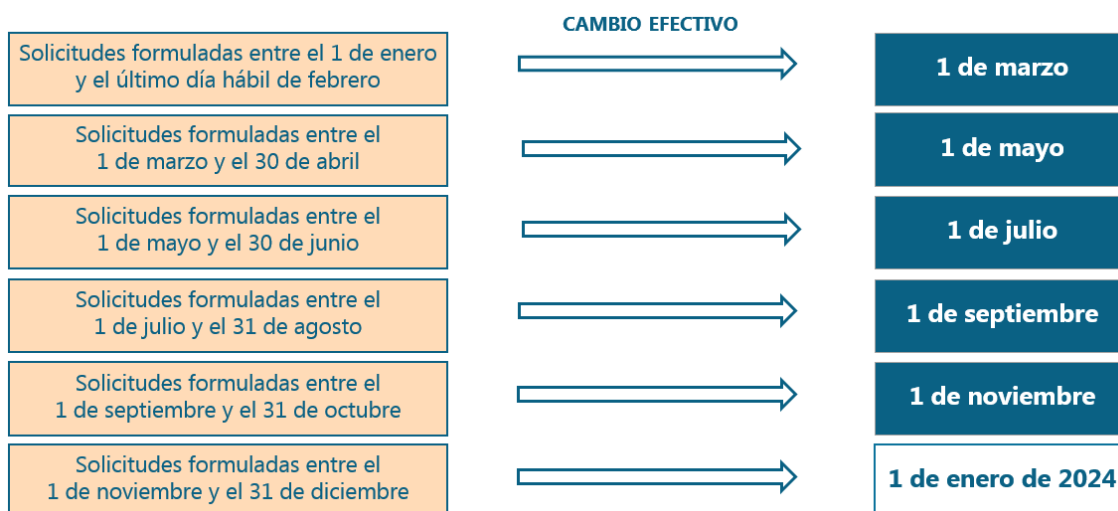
CAMBIO EFECTIVO

Solicitudes formuladas entre el 1 de enero y el último día hábil de febrero

1 de marzo

Solicitudes formuladas entre el 1 de marzo y el 30 de abril

1 de mayo

Solicitudes formuladas entre el 1 de mayo y el 30 de junio

1 de julio

Solicitudes formuladas entre el 1 de julio y el 31 de agosto

1 de septiembre

Solicitudes formuladas entre el 1 de septiembre y el 31 de octubre

1 de noviembre

Solicitudes formuladas entre el 1 de noviembre y el 31 de diciembre

1 de enero de 2024